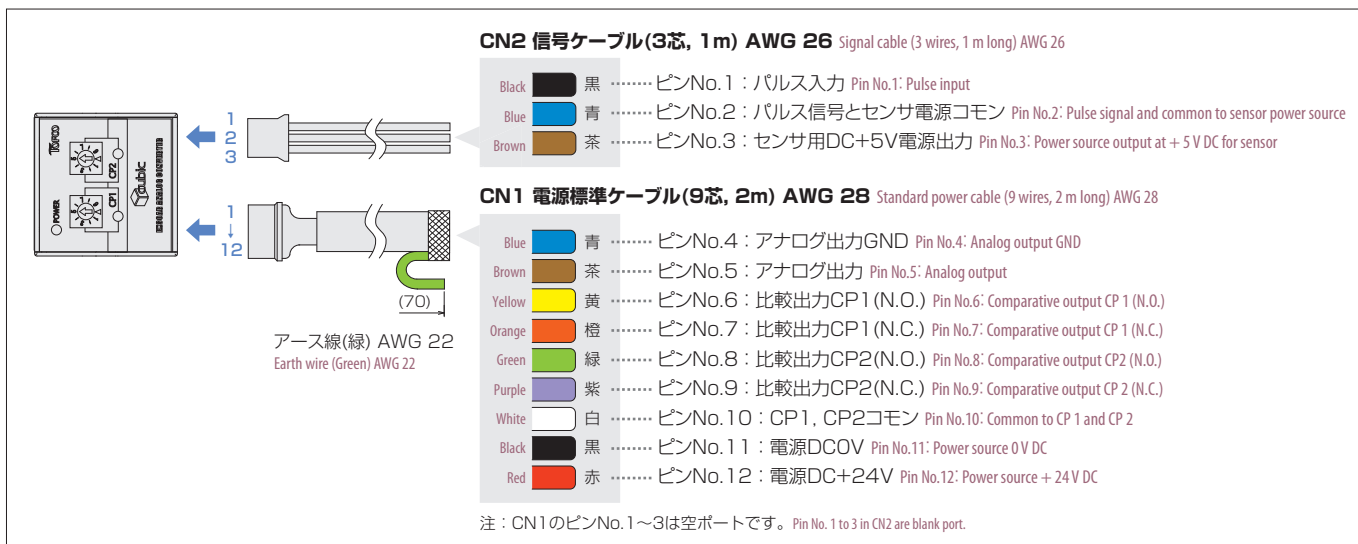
CN2 信号ケーブル(3芯, 1m) AWG 26 Signal cable (3 wires, 1 m long) AWG 26

Black 黒 ········ ピンNo.1：パルス入力 Pin No.1: Pulse input
Blue 青 ········ ピンNo.2：パルス信号とセンサ電源コモン Pin No.2: Pulse signal and common to sensor power source
Brown 茶 ········ ピンNo.3：センサ用DC+5V電源出力 Pin No.3: Power source output at + 5 V DC for sensor

1
2
3

CN1 電源標準ケーブル(9芯, 2m) AWG 28 Standard power cable (9 wires, 2 m long) AWG 28

1
↓
12

POWER
CP1
CP2
cubic

(70)

アース線(緑) AWG 22
Earth wire (Green) AWG 22

Blue 青 ········ ピンNo.4：アナログ出力GND Pin No.4: Analog output GND
Brown 茶 ········ ピンNo.5：アナログ出力 Pin No.5: Analog output
Yellow 黄 ········ ピンNo.6：比較出力CP1(N.O.) Pin No.6: Comparative output CP 1 (N.O.)
Orange 橙 ········ ピンNo.7：比較出力CP1(N.C.) Pin No.7: Comparative output CP 1 (N.C.)
Green 緑 ········ ピンNo.8：比較出力CP2(N.O.) Pin No.8: Comparative output CP2 (N.O.)
Purple 紫 ········ ピンNo.9：比較出力CP2(N.C.) Pin No.9: Comparative output CP 2 (N.C.)
White 白 ········ ピンNo.10：CP1, CP2コモン Pin No.10: Common to CP 1 and CP 2
Black 黒 ········ ピンNo.11：電源DC0V Pin No.11: Power source 0 V DC
Red 赤 ········ ピンNo.12：電源DC+24V Pin No.12: Power source + 24 V DC

注：CN1のピンNo.1～3は空ポートです。Pin No. 1 to 3 in CN2 are blank port.